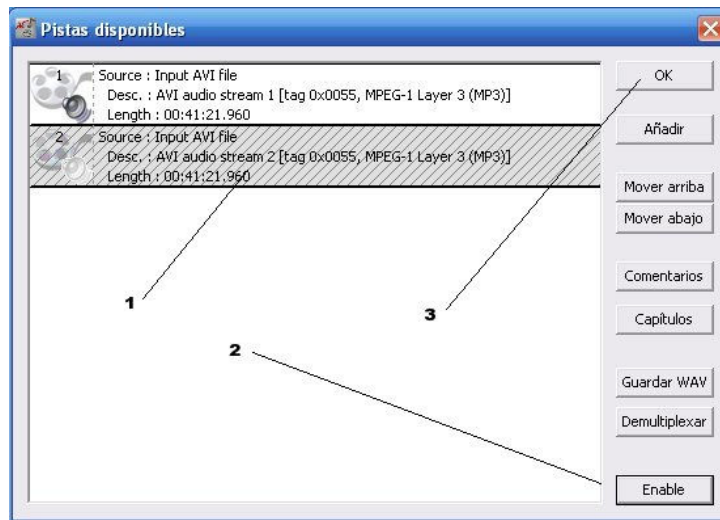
Pistas disponibles

1 Source : Input AVI file
Desc. : AVI audio stream 1 [tag 0x0055, MPEG-1 Layer 3 (MP3)]
Length : 00:41:21.960

2 Source : Input AVI file
Desc. : AVI audio stream 2 [tag 0x0055, MPEG-1 Layer 3 (MP3)]
Length : 00:41:21.960

1

3

2

OK
Añadir
Mover arriba
Mover abajo
Comentarios
Capítulos
Guardar WAV
Demultiplexar
Enable